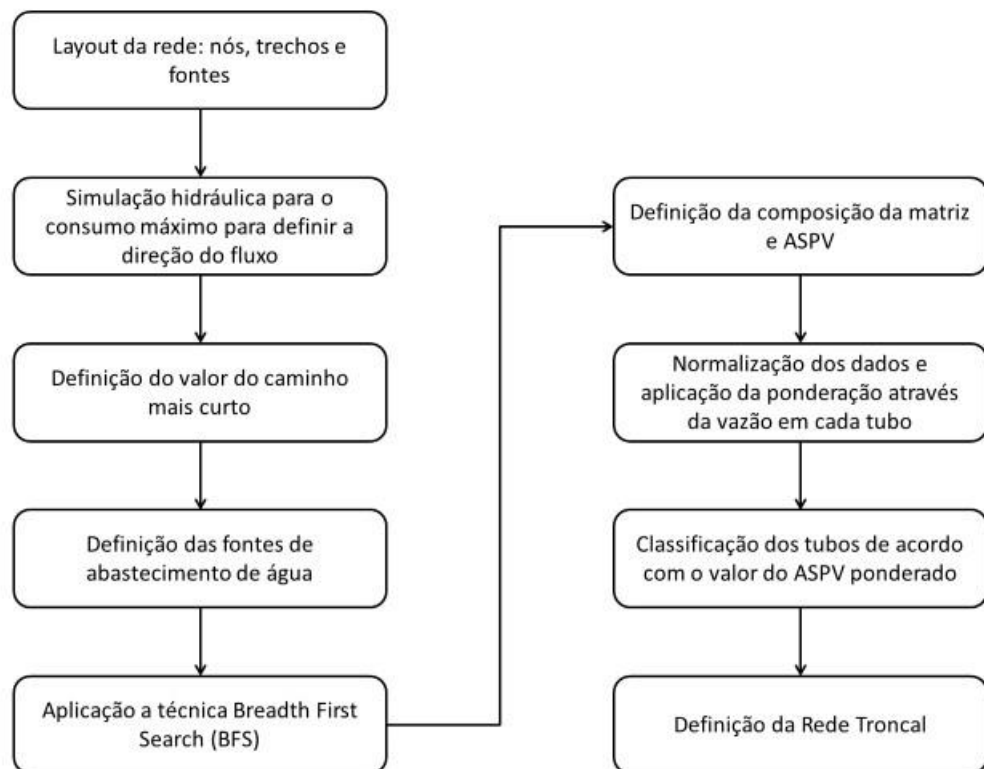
Layout da rede: nós, trechos e fontes

Simulação hidráulica para o consumo máximo para definir a direção do fluxo

Definição do valor do caminho mais curto

Definição das fontes de abastecimento de água

Aplicação a técnica Breadth First Search (BFS)

Definição da composição da matriz e ASPV

Normalização dos dados e aplicação da ponderação através da vazão em cada tubo

Classificação dos tubos de acordo com o valor do ASPV ponderado

Definição da Rede Troncal